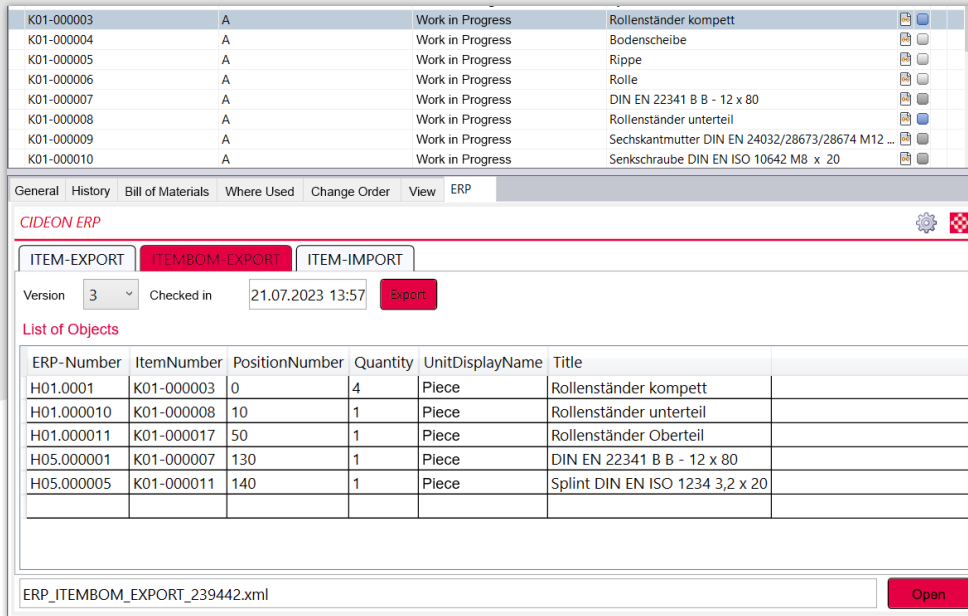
| K01-000003 | A | Work in Progress | Rollenständer kompett |
|---|---|---|---|
| K01-000004 | A | Work in Progress | Bodenscheibe |
| K01-000005 | A | Work in Progress | Rippe |
| K01-000006 | A | Work in Progress | Rolle |
| K01-000007 | A | Work in Progress | DIN EN 22341 B B - 12 x 80 |
| K01-000008 | A | Work in Progress | Rollenständer unterteil |
| K01-000009 | A | Work in Progress | Sechskantmutter DIN EN 24032/28673/28674 M12 ... |
| K01-000010 | A | Work in Progress | Senkschraube DIN EN ISO 10642 M8 x 20 |

General History Bill of Materials Where Used Change Order View ERP

CIDEON ERP

ITEM-EXPORT ITEMBOM-EXPORT ITEM-IMPORT

Version 3 Checked in 21.07.2023 13:57 Export

List of Objects

| ERP-Number | ItemNumber | PositionNumber | Quantity | UnitDisplayName | Title |
|---|---|---|---|---|---|
| H01.0001 | K01-000003 | 0 | 4 | Piece | Rollenständer kompett |
| H01.000010 | K01-000008 | 10 | 1 | Piece | Rollenständer unterteil |
| H01.000011 | K01-000017 | 50 | 1 | Piece | Rollenständer Oberteil |
| H05.000001 | K01-000007 | 130 | 1 | Piece | DIN EN 22341 B B - 12 x 80 |
| H05.000005 | K01-000011 | 140 | 1 | Piece | Splint DIN EN ISO 1234 3,2 x 20 |

ERP_ITEMBOM_EXPORT_239442.xml

Open